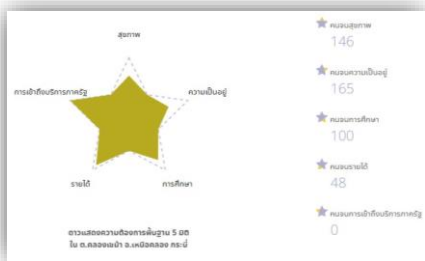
สุขภาพ
ความเป็นอยู่
การศึกษา
รายได้
การเข้าถึงบริการภาครัฐ

ดาวแสดงความต้องการพื้นฐาน 5 มิติ ใน ต.คลองเขม้า อ.เหนือคลอง กระบี่

คนจนสุขภาพ
146

คนจนความเป็นอยู่
165

คนจนการศึกษา
100

คนจนรายได้
48

คนจนการเข้าถึงบริการภาครัฐ
0